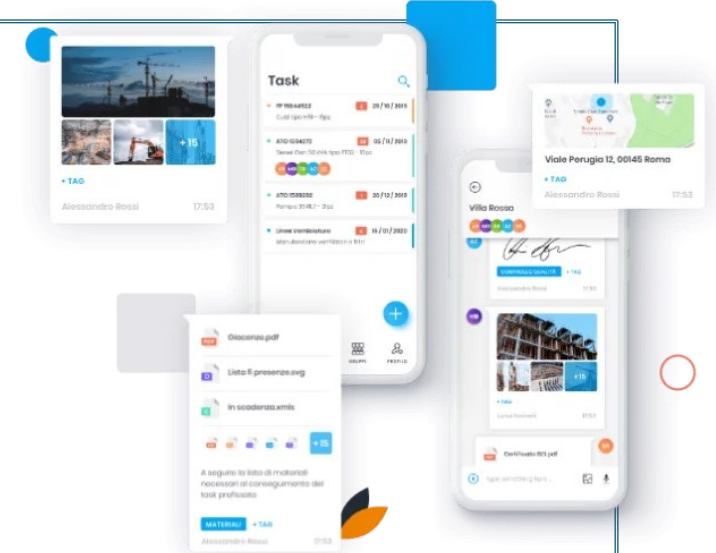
+15

+ TAG

Alessandro Rossi 17:53

Task

RP 11664652 25/10/2019

ATO 1234270 05/11/2019

ATO 1539550 20/12/2019

Linee Ventilazione 15/01/2020

GRUPPI PROFILO

Viale Perugia 12, 00145 Roma

+ TAG

Alessandro Rossi 17:53

Villa Rossa

CONTROLLO QUALITÀ + TAG

Alessandro Rossi

+15

Certificato 123.pdf

Giacenze.pdf

Lista fi.presenze.svg

In scadenza.xmls

+15

In seguito la lista di materiali necessari al conseguimento del task prefissato

MATERIALI + TAG

Alessandro Rossi 17:53